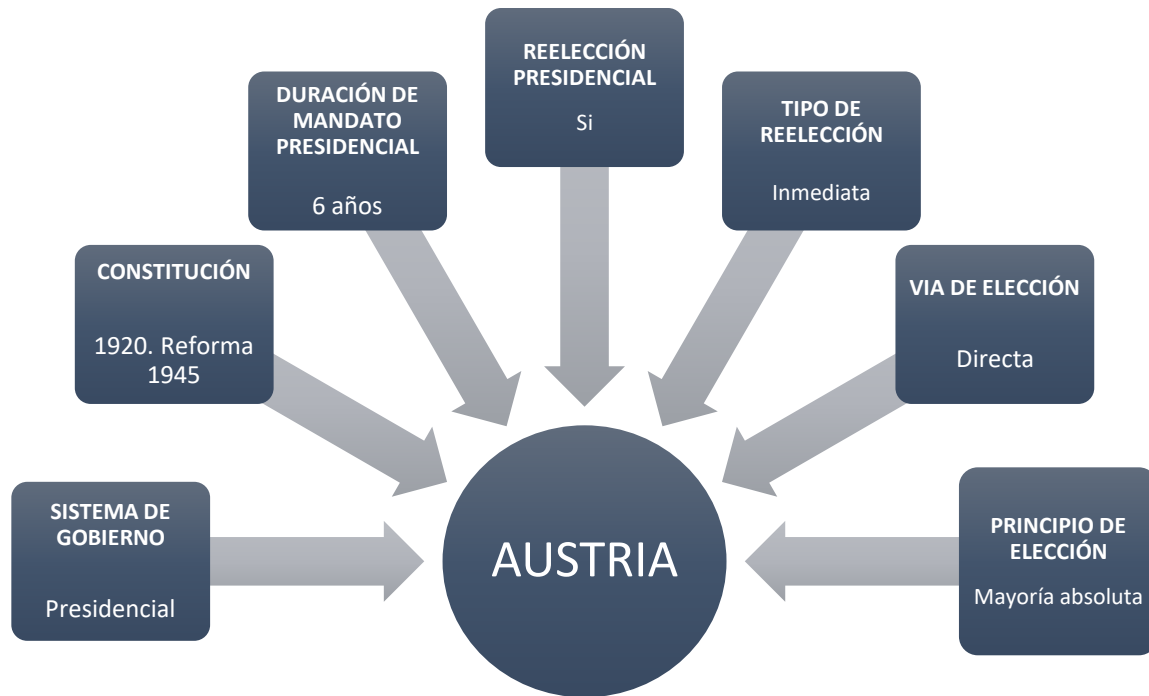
REELECCIÓN PRESIDENCIAL

Si

DURACIÓN DE MANDATO PRESIDENCIAL

6 años

TIPO DE REELECCIÓN

Inmediata

CONSTITUCIÓN

1920. Reforma 1945

VIA DE ELECCIÓN

Directa

SISTEMA DE GOBIERNO

Presidencial

AUSTRIA

PRINCIPIO DE ELECCIÓN

Mayoría absoluta